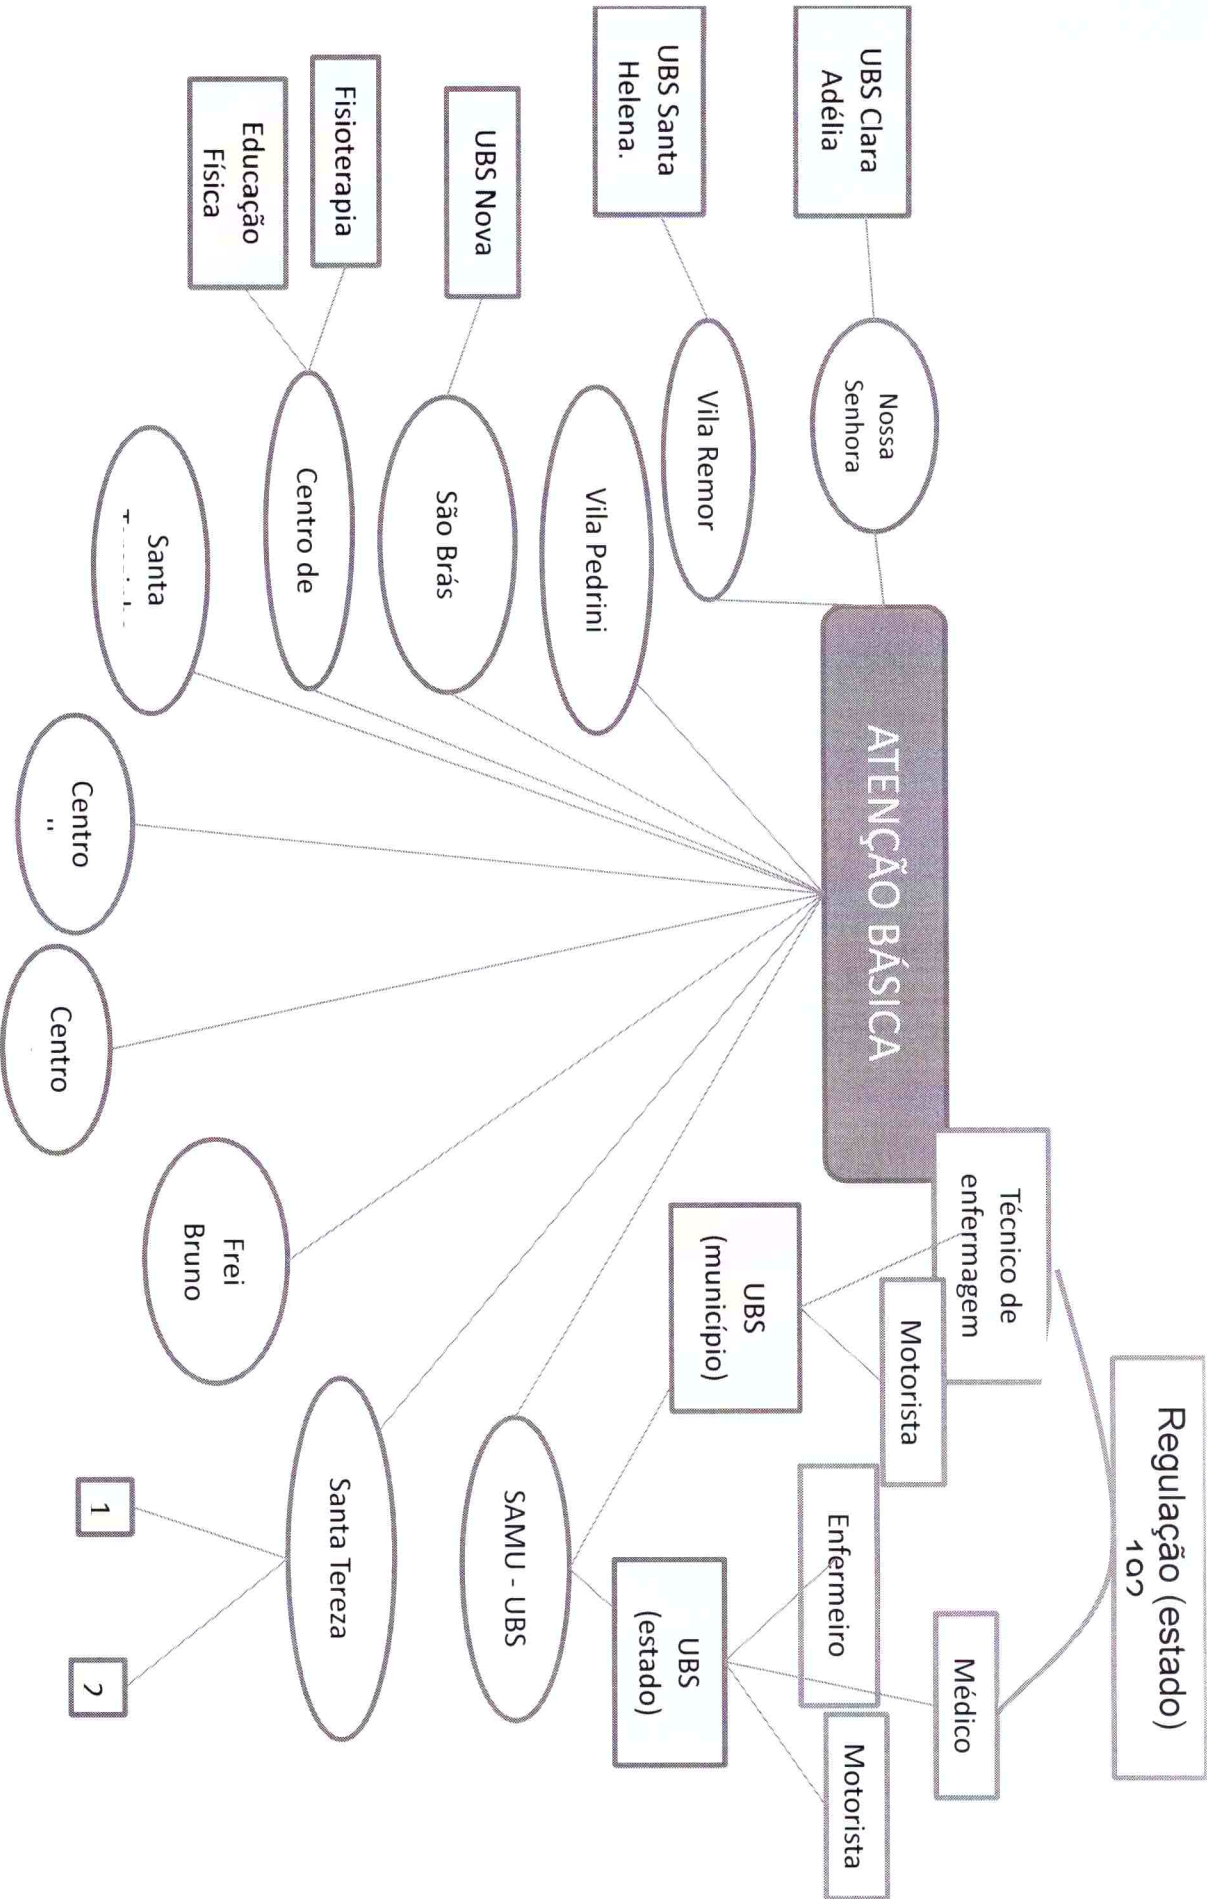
ATENÇÃO BÁSICA

Nossa Senhora

UBS Clara Adélia

Vila Remor

UBS Santa Helena.

Vila Pedrini

São Brás

UBS Nova

Centro de

Fisioterapia

Educação Física

Santa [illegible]

Centro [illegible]

Centro

Frei Bruno

Santa Tereza

1

2

SAMU - UBS

UBS (estado)

Enfermeiro

Médico

Motorista

UBS (município)

Técnico de enfermagem

Motorista

Regulação (estado) 192